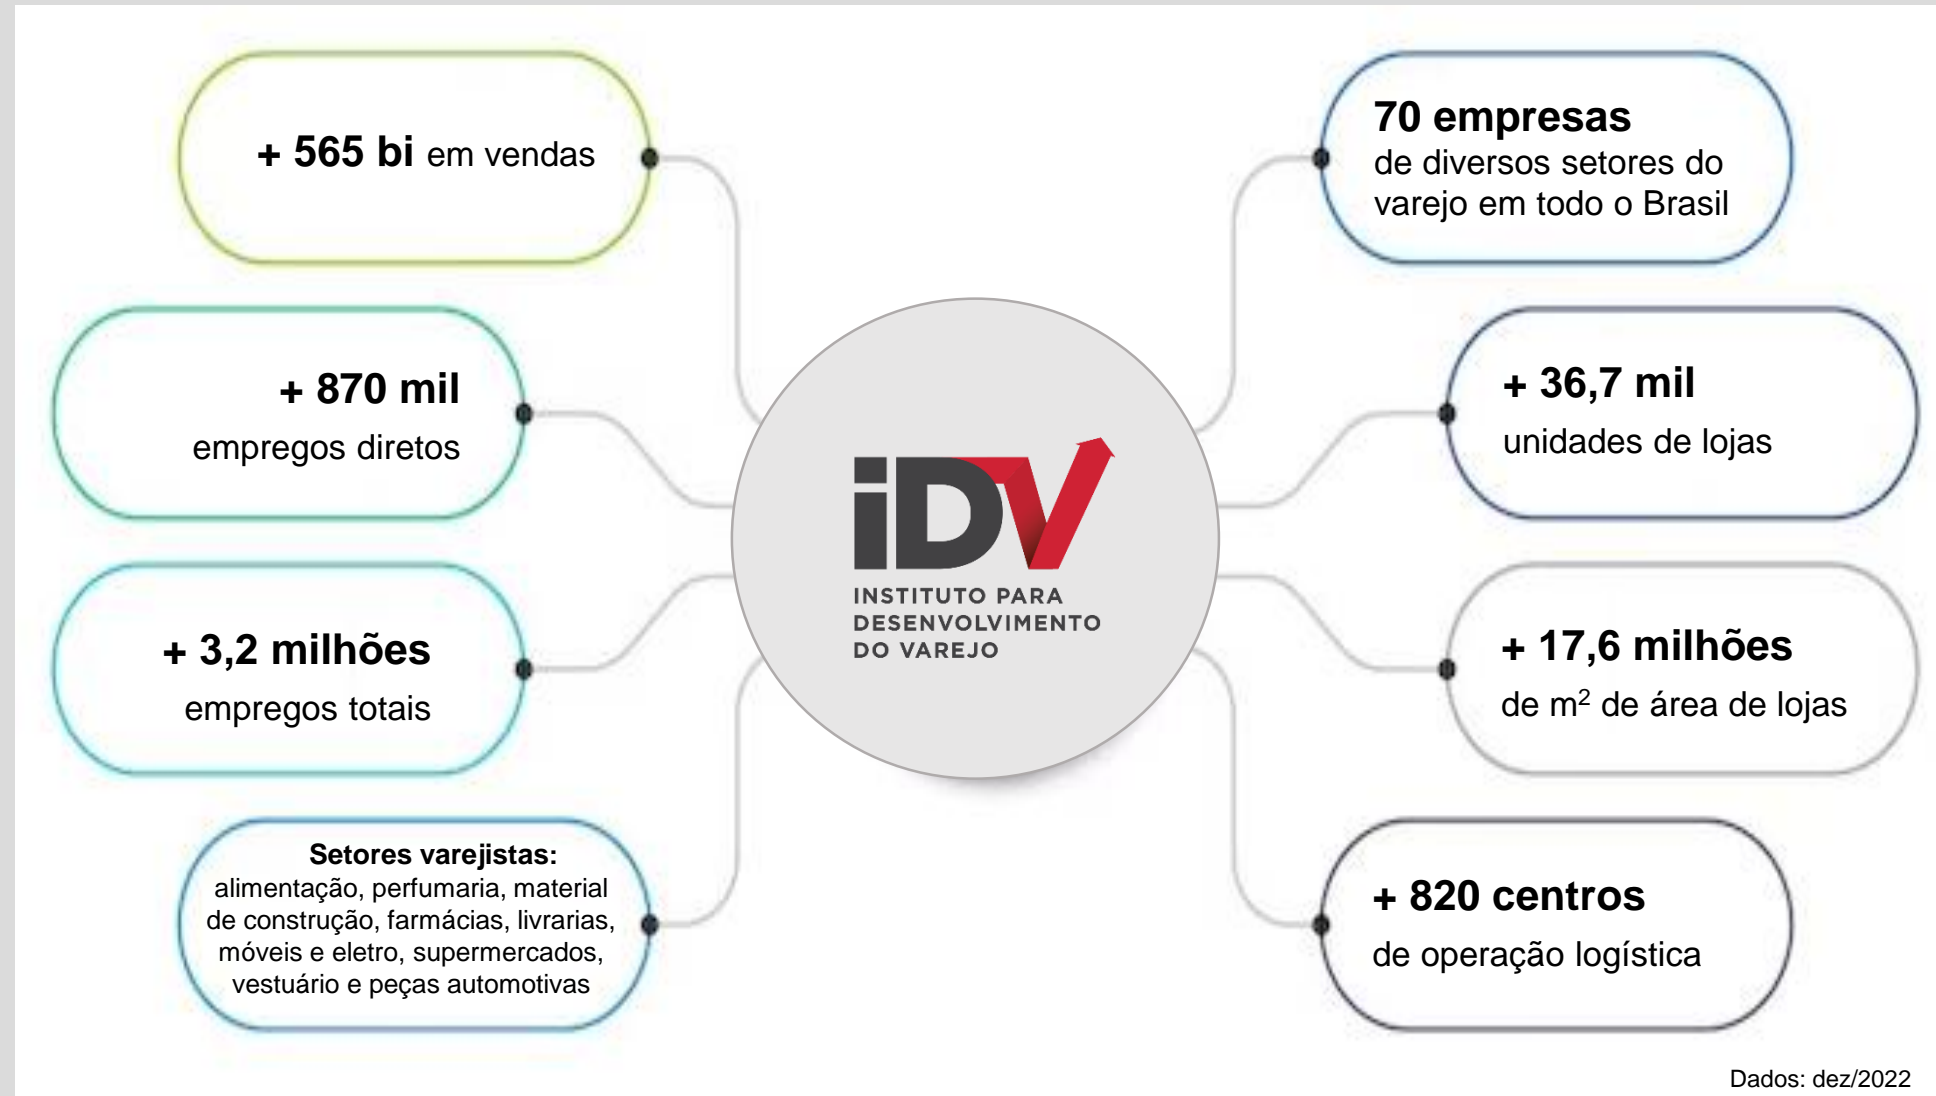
+ 565 bi em vendas

+ 870 mil
empregos diretos

+ 3,2 milhões
empregos totais

Setores varejistas:
alimentação, perfumaria, material de construção, farmácias, livrarias, móveis e eletro, supermercados, vestuário e peças automotivas

iDV
INSTITUTO PARA DESENVOLVIMENTO DO VAREJO

70 empresas
de diversos setores do varejo em todo o Brasil

+ 36,7 mil
unidades de lojas

+ 17,6 milhões
de m$^2$ de área de lojas

+ 820 centros
de operação logística

Dados: dez/2022